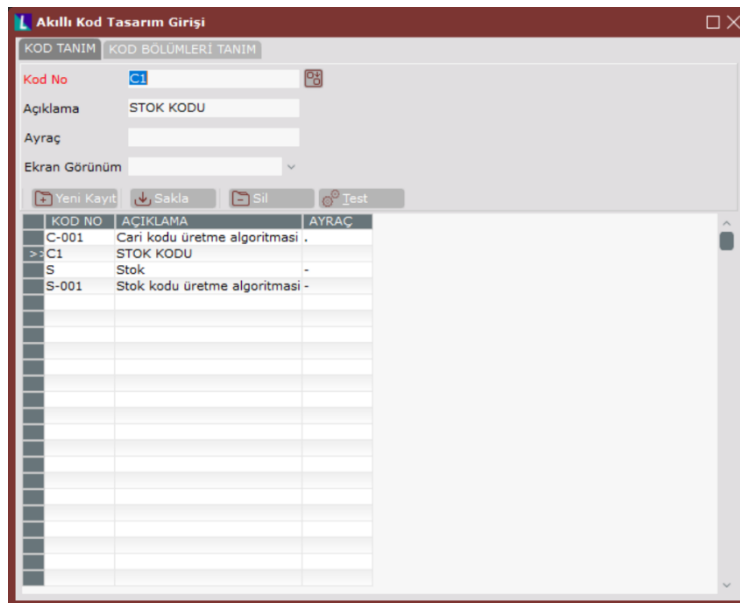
Akıllı Kod Tasarım Girişi

KOD TANIM | KOD BÖLÜMLERİ TANIM

Kod No C1

Açıklama STOK KODU

Ayraç

Ekran Görünüm

Yeni Kayıt | Sakla | Sil | Test

| | KOD NO | AÇIKLAMA | AYRAÇ |
|---|---|---|---|
| | C-001 | Cari kodu üretme algoritmasi | . |
| >> | C1 | STOK KODU | |
| | S | Stok | - |
| | S-001 | Stok kodu üretme algoritmasi | - |